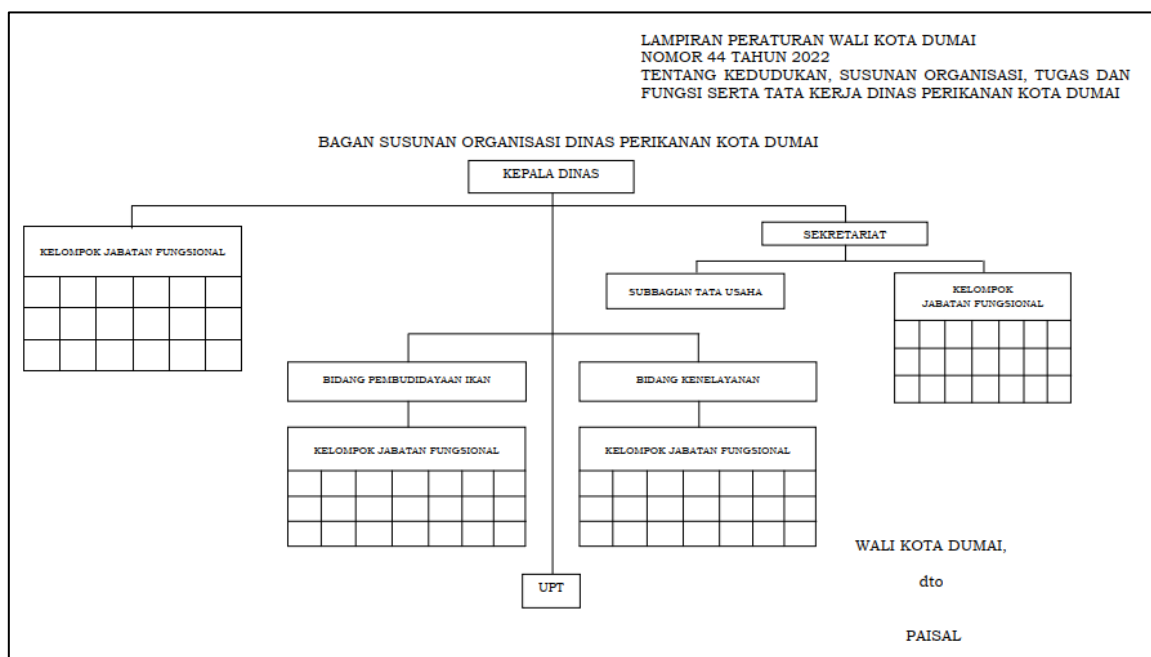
LAMPIRAN PERATURAN WALI KOTA DUMAI
NOMOR 44 TAHUN 2022
TENTANG KEDUDUKAN, SUSUNAN ORGANISASI, TUGAS DAN FUNGSI SERTA TATA KERJA DINAS PERIKANAN KOTA DUMAI

BAGAN SUSUNAN ORGANISASI DINAS PERIKANAN KOTA DUMAI

KEPALA DINAS

KELOMPOK JABATAN FUNGSIONAL

SEKRETARIAT

SUBBAGIAN TATA USAHA

KELOMPOK JABATAN FUNGSIONAL

BIDANG PEMBUDIDAYAAN IKAN

BIDANG KENELAYANAN

KELOMPOK JABATAN FUNGSIONAL

KELOMPOK JABATAN FUNGSIONAL

UPT

WALI KOTA DUMAI,

dto

PAISAL